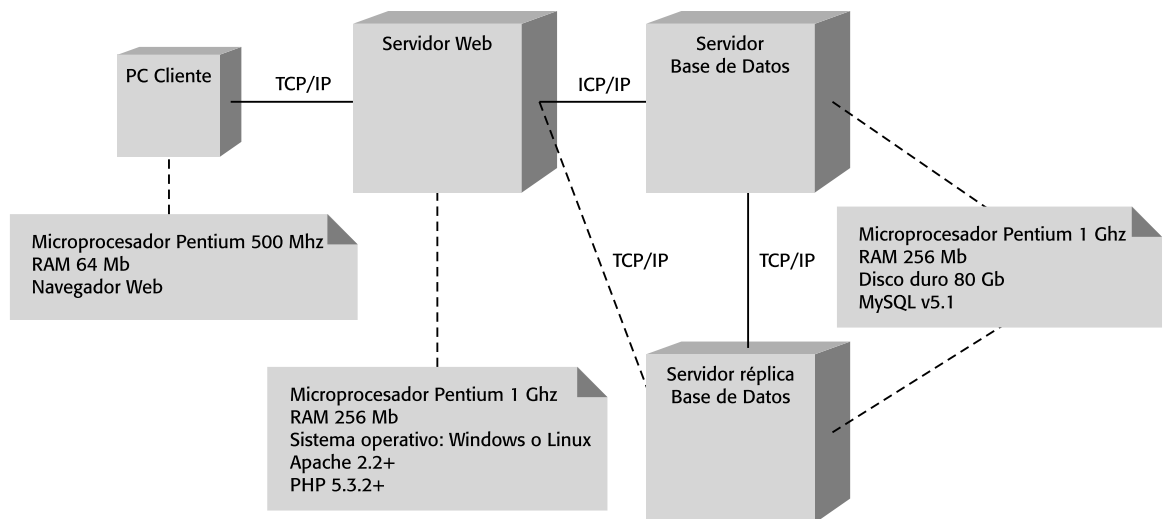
PC Cliente

TCP/IP

Servidor Web

ICP/IP

Servidor
Base de Datos

Microprocesador Pentium 500 Mhz
RAM 64 Mb
Navegador Web

TCP/IP

TCP/IP

Microprocesador Pentium 1 Ghz
RAM 256 Mb
Disco duro 80 Gb
MySQL v5.1

Servidor réplica
Base de Datos

Microprocesador Pentium 1 Ghz
RAM 256 Mb
Sistema operativo: Windows o Linux
Apache 2.2+
PHP 5.3.2+